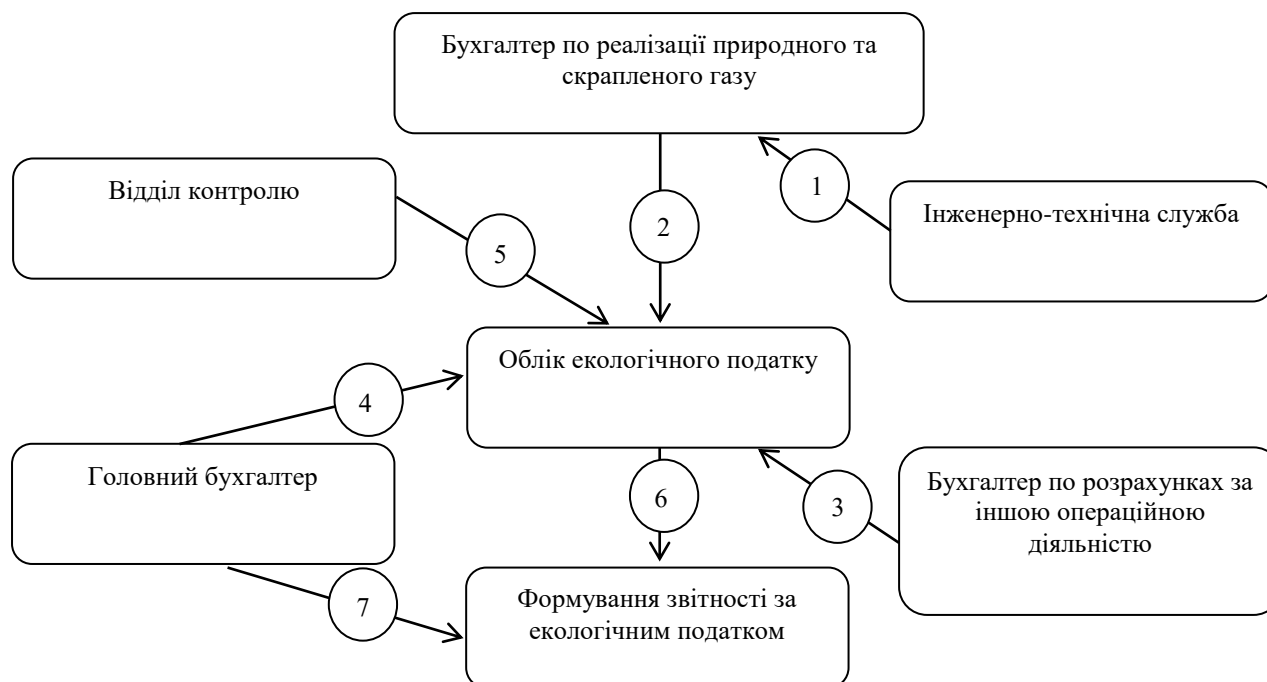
Бухгалтер по реалізації природного та скрапленого газу

Відділ контролю

1

2

Інженерно-технічна служба

5

Облік екологічного податку

4

Головний бухгалтер

6

3

Бухгалтер по розрахунках за іншою операційною діяльністю

7

Формування звітності за екологічним податком